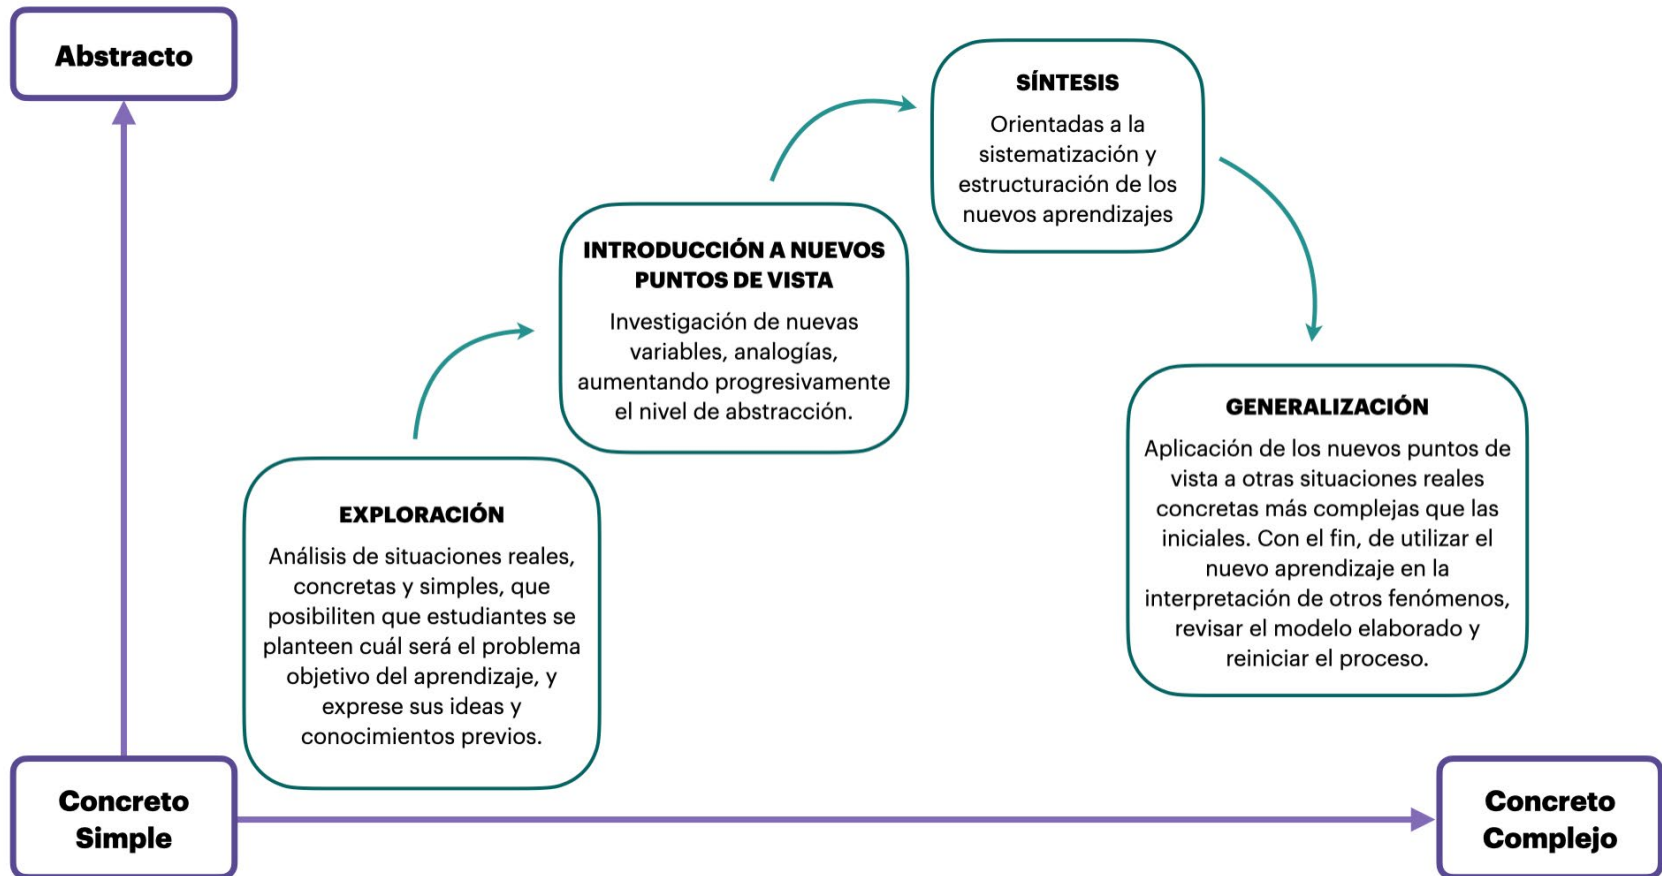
Abstracto

SÍNTESIS

Orientadas a la sistematización y estructuración de los nuevos aprendizajes

INTRODUCCIÓN A NUEVOS PUNTOS DE VISTA

Investigación de nuevas variables, analogías, aumentando progresivamente el nivel de abstracción.

GENERALIZACIÓN

Aplicación de los nuevos puntos de vista a otras situaciones reales concretas más complejas que las iniciales. Con el fin, de utilizar el nuevo aprendizaje en la interpretación de otros fenómenos, revisar el modelo elaborado y reiniciar el proceso.

EXPLORACIÓN

Análisis de situaciones reales, concretas y simples, que posibiliten que estudiantes se planteen cuál será el problema objetivo del aprendizaje, y exprese sus ideas y conocimientos previos.

Concreto Simple

Concreto Complejo